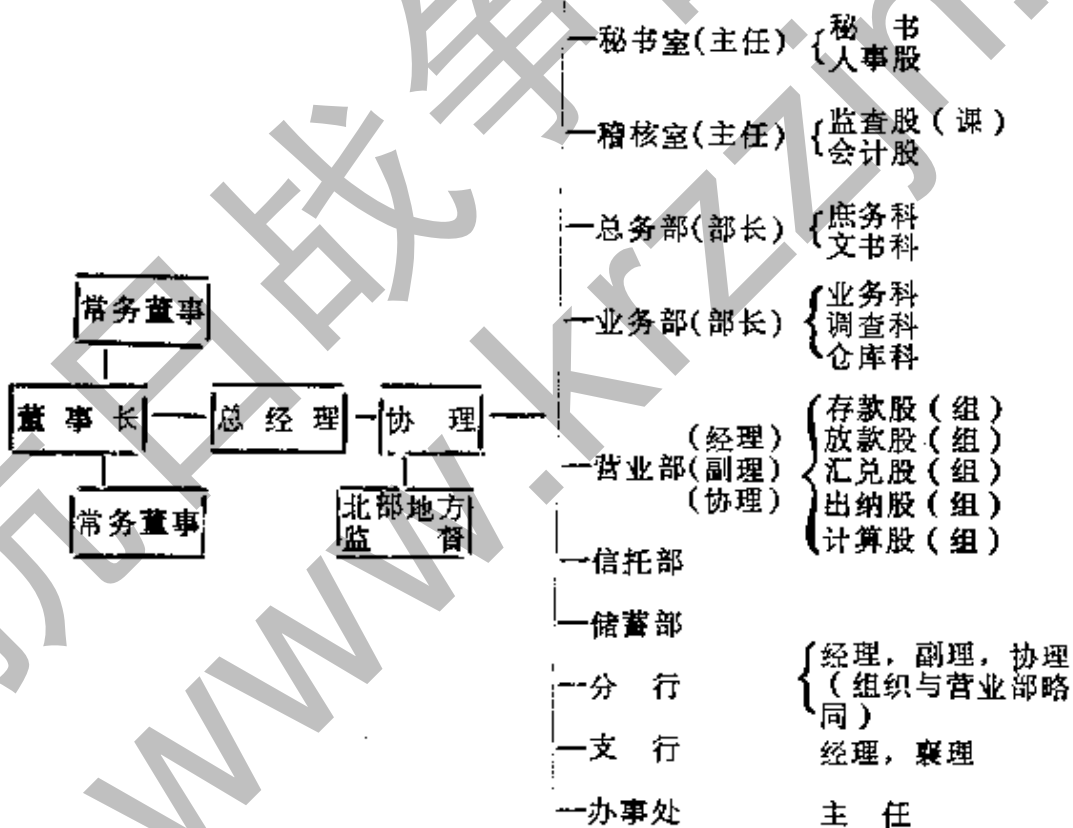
常务董事

董事长 — 总经理 — 协理

常务董事

北部地方监督

秘书室(主任) {秘书 人事股

稽核室(主任) {监查股(课) 会计股

总务部(部长) {庶务科 文书科

业务部(部长) {业务科 调查科 仓库科

营业部(经理)(副理)(协理) {存款股(组) 放款股(组) 汇兑股(组) 出纳股(组) 计算股(组)

信托部

储蓄部

分行 {经理，副理，协理(组织与营业部略同)

支行 经理，襄理

办事处 主任

www.krzzjn